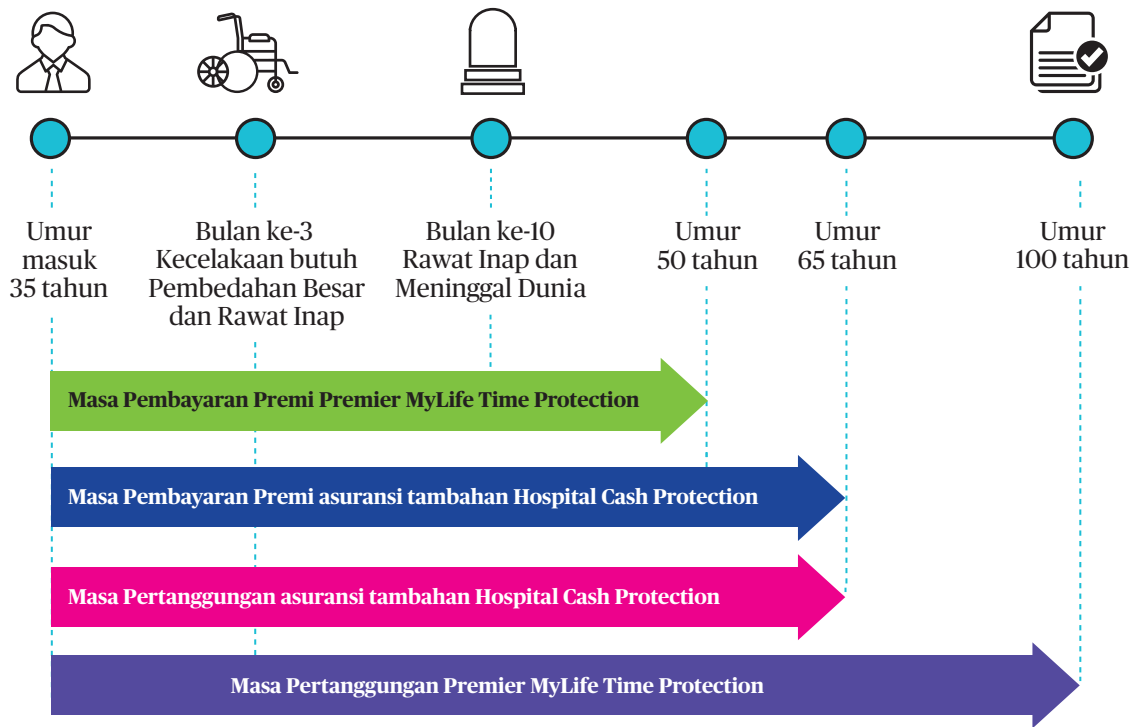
Umur masuk 35 tahun

Bulan ke-3 Kecelakaan butuh Pembedahan Besar dan Rawat Inap

Bulan ke-10 Rawat Inap dan Meninggal Dunia

Umur 50 tahun

Umur 65 tahun

Umur 100 tahun

Masa Pembayaran Premi Premier MyLife Time Protection

Masa Pembayaran Premi asuransi tambahan Hospital Cash Protection

Masa Pertanggungan asuransi tambahan Hospital Cash Protection

Masa Pertanggungan Premier MyLife Time Protection